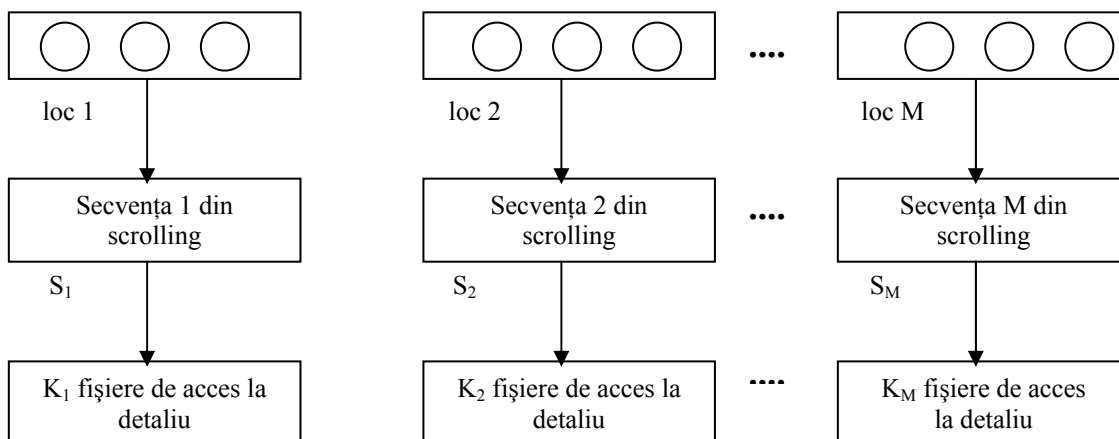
loc 1

Secvența 1 din scrolling

$S_1$

$K_1$ fișiere de acces la detaliu

loc 2

Secvența 2 din scrolling

$S_2$

$K_2$ fișiere de acces la detaliu

....

....

....

loc M

Secvența M din scrolling

$S_M$

$K_M$ fișiere de acces la detaliu